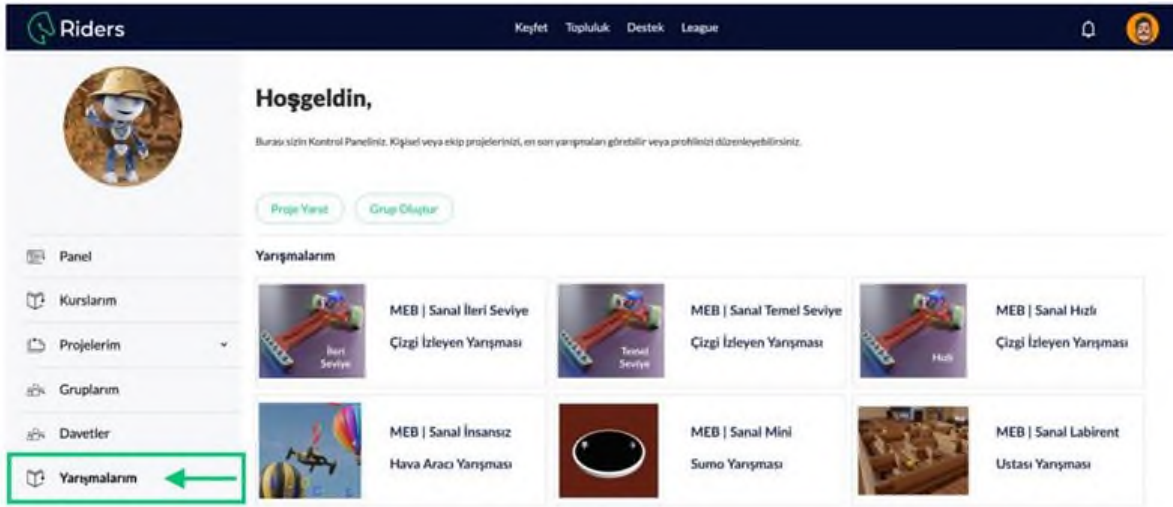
Riders

Keşfet Topluluk Destek League

Hoşgeldin,

Burası sizin Kontrol Paneliniz. Kişisel veya ekip projelerinizi, en son yarışmaları görebilir veya profilinizi düzenleyebilirsiniz.

Proje Yarat Grup Oluştur

Panel
Kurslarım
Projelerim
Gruplarım
Davetler
Yarışmalarım

Yarışmalarım

İleri Seviye
MEB | Sanal İleri Seviye Çizgi İzleyen Yarışması

Temel Seviye
MEB | Sanal Temel Seviye Çizgi İzleyen Yarışması

Hızlı
MEB | Sanal Hızlı Çizgi İzleyen Yarışması

MEB | Sanal İnsansız Hava Aracı Yarışması

MEB | Sanal Mini Sumo Yarışması

MEB | Sanal Labirent Ustası Yarışması